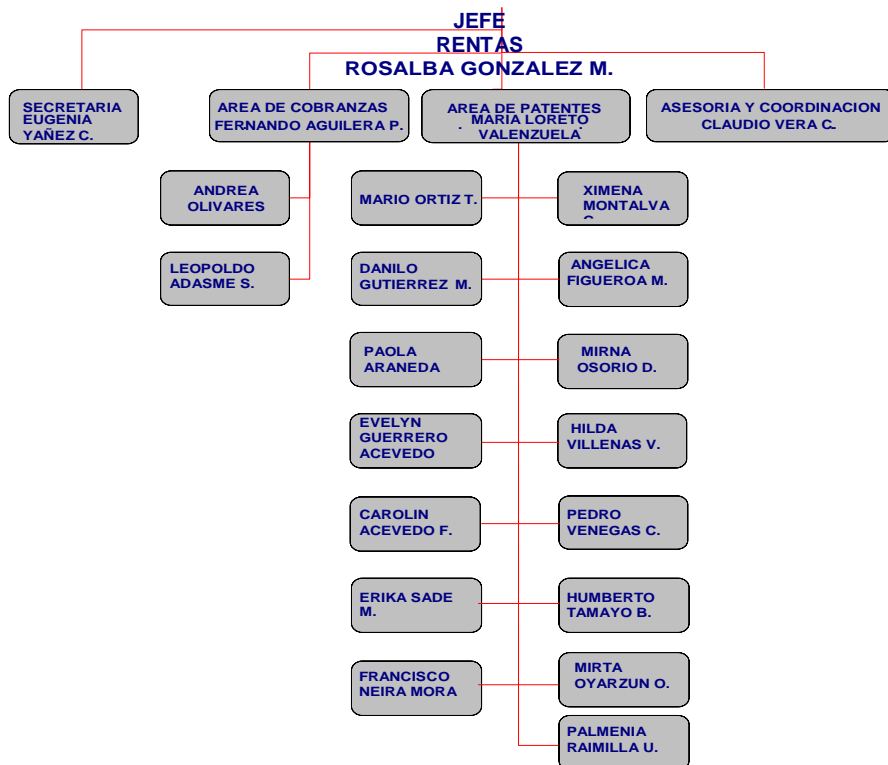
JEFE
RENTAS
ROSALBA GONZALEZ M.

SECRETARIA
EUGENIA
YAÑEZ C.

AREA DE COBRANZAS
FERNANDO AGUILERA P.

AREA DE PATENTES
MARIA LORETO
VALENZUELA

ASESORIA Y COORDINACION
CLAUDIO VERA C.

ANDREA
OLIVARES

LEOPOLDO
ADASME S.

MARIO ORTIZ T.

XIMENA
MONTALVA
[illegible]

DANILO
GUTIERREZ M.

ANGELICA
FIGUEROA M.

PAOLA
ARANEDA

MIRNA
OSORIO D.

EVELYN
GUERRERO
ACEVEDO

HILDA
VILLENAS V.

CAROLIN
ACEVEDO F.

PEDRO
VENEGAS C.

ERIKA SADE
M.

HUMBERTO
TAMAYO B.

FRANCISCO
NEIRA MORA

MIRTA
OYARZUN O.

PALMENIA
RAIMILLA U.